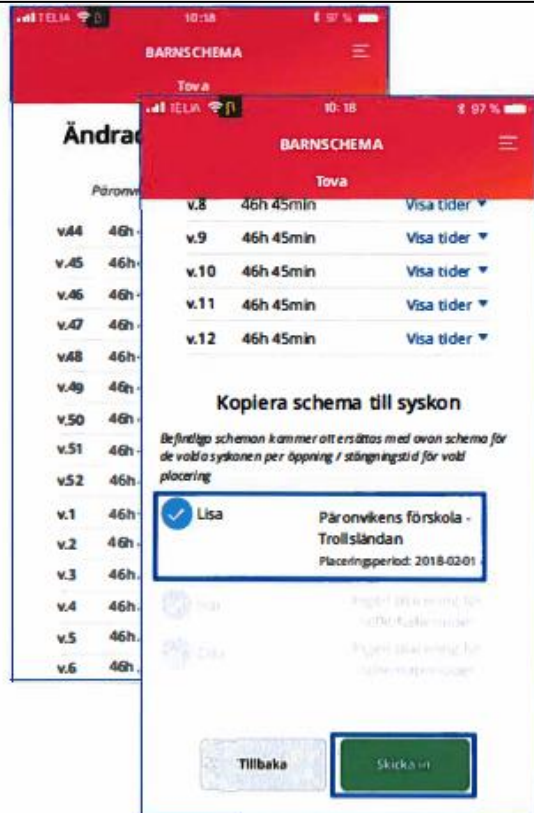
TELIA 10:18 97 %

BARNSCHEMA

Tova

Ändra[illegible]

Päronvi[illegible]

v.44 46h
v.45 46h
v.46 46h
v.47 46h
v.48 46h
v.49 46h
v.50 46h
v.51 46h
v.52 46h
v.1 46h
v.2 46h
v.3 46h
v.4 46h
v.5 46h
v.6 46h

TELIA 10:18 97 %

BARNSCHEMA

Tova

| | | |
|---|---|---|
| v.8 | 46h 45min | Visa tider ▾ |
| v.9 | 46h 45min | Visa tider ▾ |
| v.10 | 46h 45min | Visa tider ▾ |
| v.11 | 46h 45min | Visa tider ▾ |
| v.12 | 46h 45min | Visa tider ▾ |

Kopiera schema till syskon

Befintliga scheman kommer att ersättas med ovan schema för de valda syskonen per öppning / stängningstid för vald placering

Lisa

Päronvikens förskola - Trollsländan

Placeringsperiod: 2018-02-01

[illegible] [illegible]

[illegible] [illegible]

Tillbaka

Skicka in